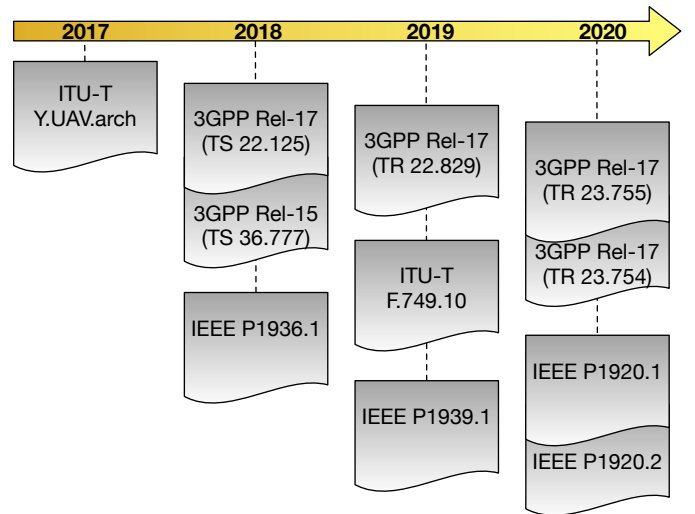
2017
2018
2019
2020

ITU-T
Y.UAV.arch

3GPP Rel-17
(TS 22.125)

3GPP Rel-15
(TS 36.777)

IEEE P1936.1

3GPP Rel-17
(TR 22.829)

ITU-T
F.749.10

IEEE P1939.1

3GPP Rel-17
(TR 23.755)

3GPP Rel-17
(TR 23.754)

IEEE P1920.1

IEEE P1920.2